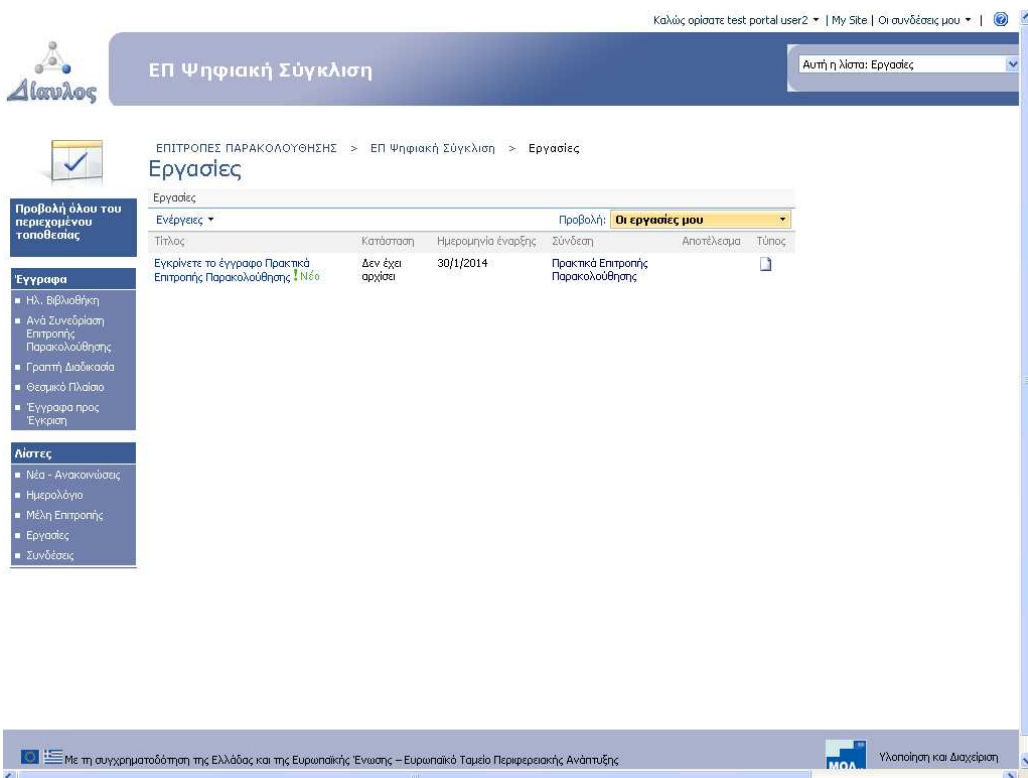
Καλώς ορίσατε test portal user2 ▾ | My Site | Οι συνδέσεις μου ▾ |

Δίαυλος

ΕΠ Ψηφιακή Σύγκλιση

Αυτή η λίστα: Εργασίες

ΕΠΙΤΡΟΠΕΣ ΠΑΡΑΚΟΛΟΥΘΗΣΗΣ > ΕΠ Ψηφιακή Σύγκλιση > Εργασίες

Εργασίες

Προβολή όλου του περιεχομένου τοποθεσίας

Έγγραφα
- Ηλ. Βιβλιοθήκη
- Ανά Συνεδρίαση Επιτροπής Παρακολούθησης
- Γραπτή Διαδικασία
- Θεσμικό Πλαίσιο
- Έγγραφα προς Έγκριση

Λίστες
- Νέα - Ανακοινώσεις
- Ημερολόγιο
- Μέλη Επιτροπής
- Εργασίες
- Συνδέσεις

Εργασίες

Ενέργειες ▾

Προβολή: Οι εργασίες μου

| Τίτλος | Κατάσταση | Ημερομηνία έναρξης | Σύνδεση | Αποτέλεσμα | Τύπος |
|---|---|---|---|---|---|
| Εγκρίνετε το έγγραφο Πρακτικά Επιτροπής Παρακολούθησης ! Νέο | Δεν έχει αρχίσει | 30/1/2014 | Πρακτικά Επιτροπής Παρακολούθησης | | |

Με τη συγχρηματοδότηση της Ελλάδας και της Ευρωπαϊκής Ένωσης – Ευρωπαϊκό Ταμείο Περιφερειακής Ανάπτυξης

ΜΟΔ

Υλοποίηση και Διαχείριση